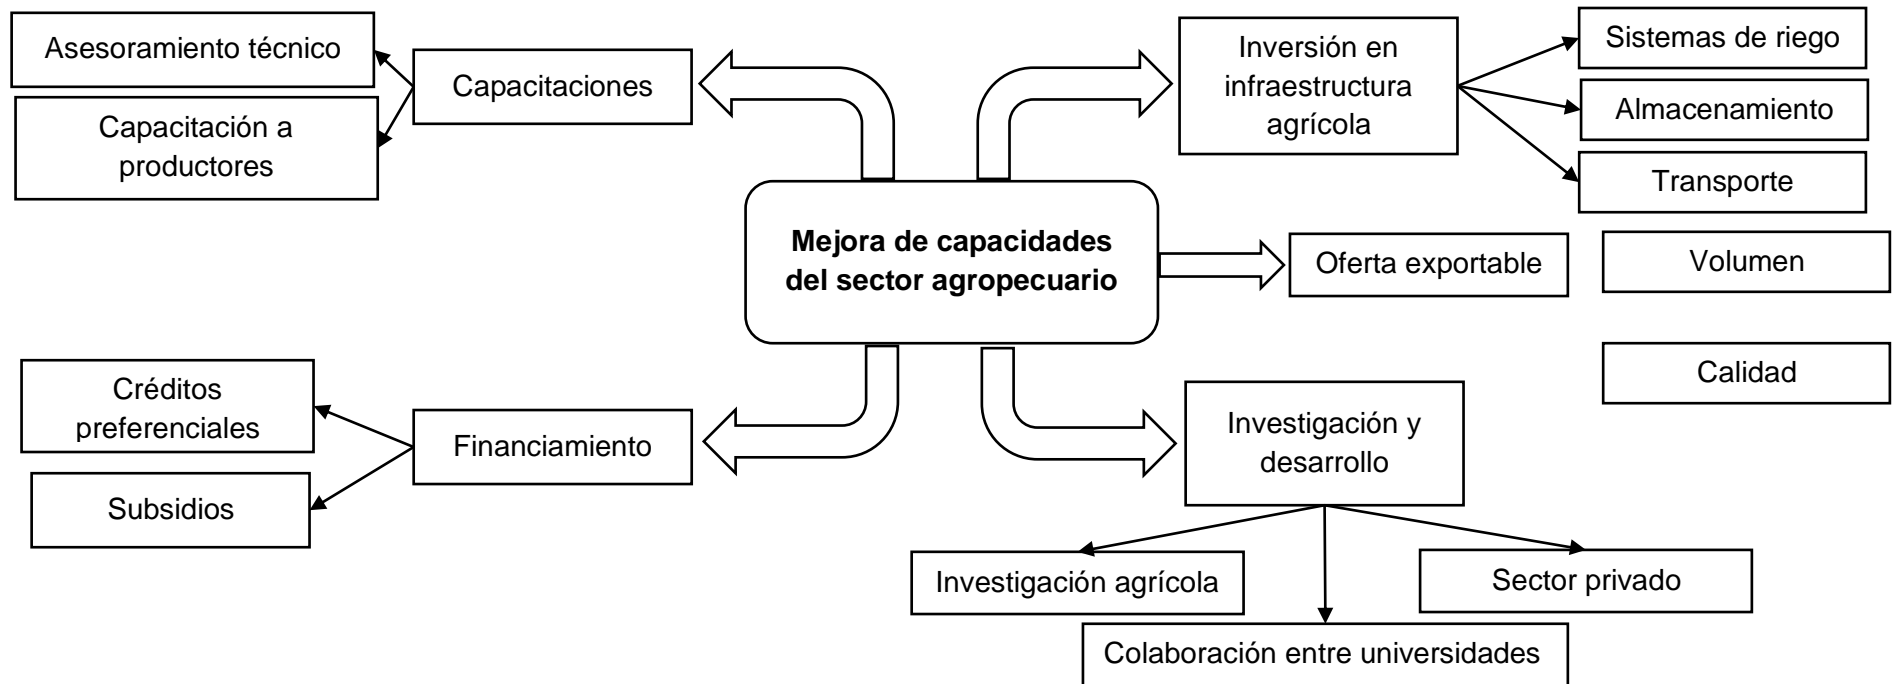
Asesoramiento técnico

Capacitación a productores

Capacitaciones

Inversión en infraestructura agrícola

Sistemas de riego

Almacenamiento

Transporte

**Mejora de capacidades del sector agropecuario**

Oferta exportable

Volumen

Calidad

Créditos preferenciales

Subsidios

Financiamiento

Investigación y desarrollo

Investigación agrícola

Sector privado

Colaboración entre universidades